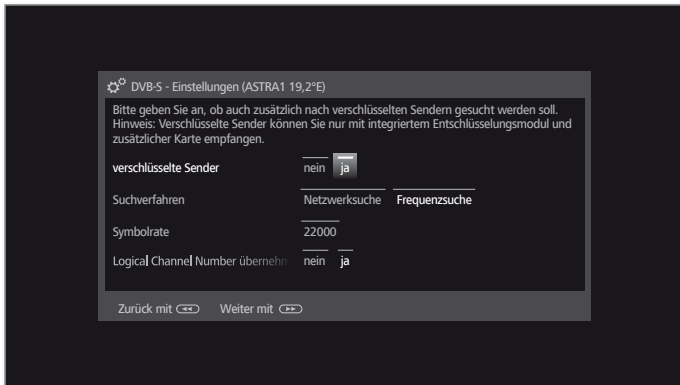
DVB-S - Einstellungen (ASTRA1 19,2°E)

Bitte geben Sie an, ob auch zusätzlich nach verschlüsselten Sendern gesucht werden soll. Hinweis: Verschlüsselte Sender können Sie nur mit integriertem Entschlüsselungsmodul und zusätzlicher Karte empfangen.

verschlüsselte Sender nein ja

Suchverfahren Netzwerksuche Frequenzsuche

Symbolrate 22000

Logical Channel Number übernehm nein ja

Zurück mit Weiter mit